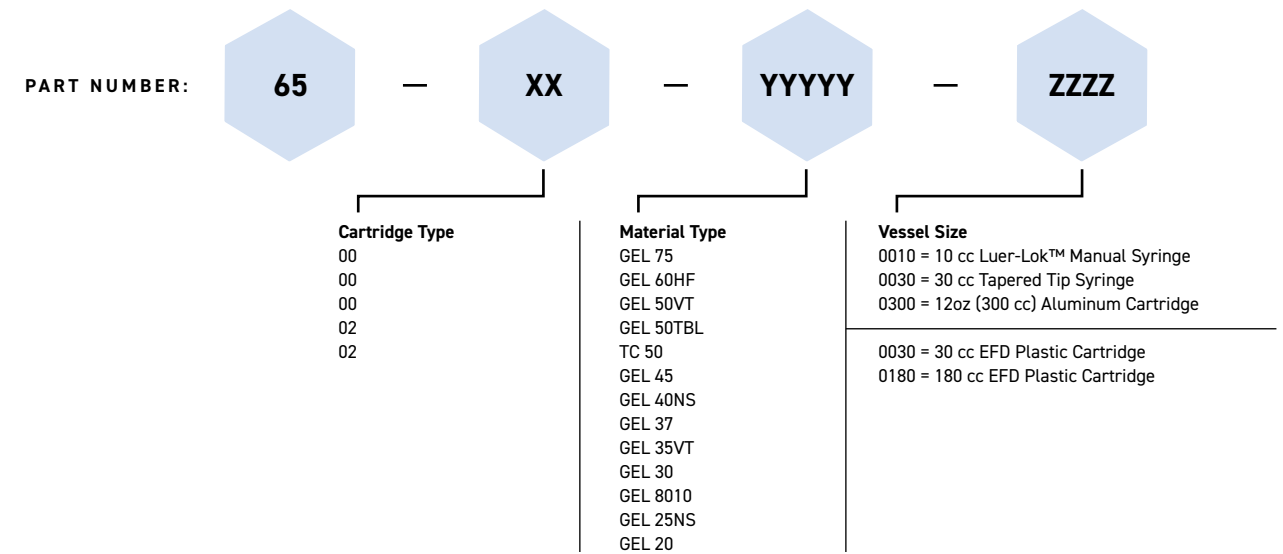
PART NUMBER: 65 — XX — YYYYY — ZZZZ

**Cartridge Type**
00
00
00
02
02

**Material Type**
GEL 75
GEL 60HF
GEL 50VT
GEL 50TBL
TC 50
GEL 45
GEL 40NS
GEL 37
GEL 35VT
GEL 30
GEL 8010
GEL 25NS
GEL 20

**Vessel Size**
0010 = 10 cc Luer-Lok™ Manual Syringe
0030 = 30 cc Tapered Tip Syringe
0300 = 12oz (300 cc) Aluminum Cartridge

0030 = 30 cc EFD Plastic Cartridge
0180 = 180 cc EFD Plastic Cartridge